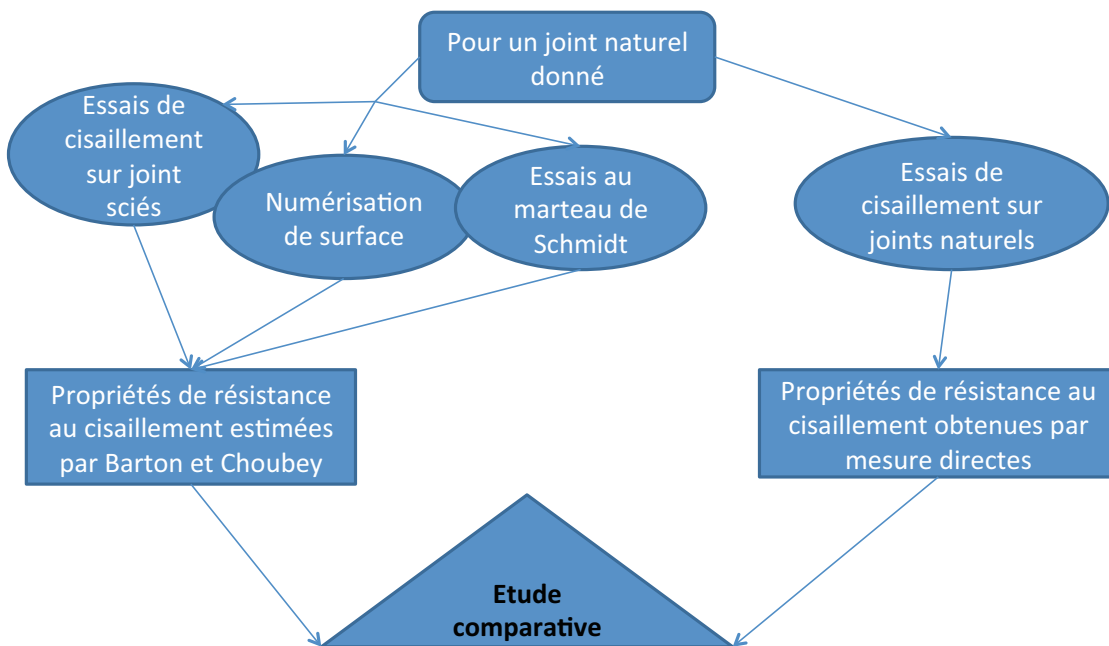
Pour un joint naturel donné

Essais de cisaillement sur joint sciés

Numérisation de surface

Essais au marteau de Schmidt

Essais de cisaillement sur joints naturels

Propriétés de résistance au cisaillement estimées par Barton et Choubey

Propriétés de résistance au cisaillement obtenues par mesure directes

Etude comparative